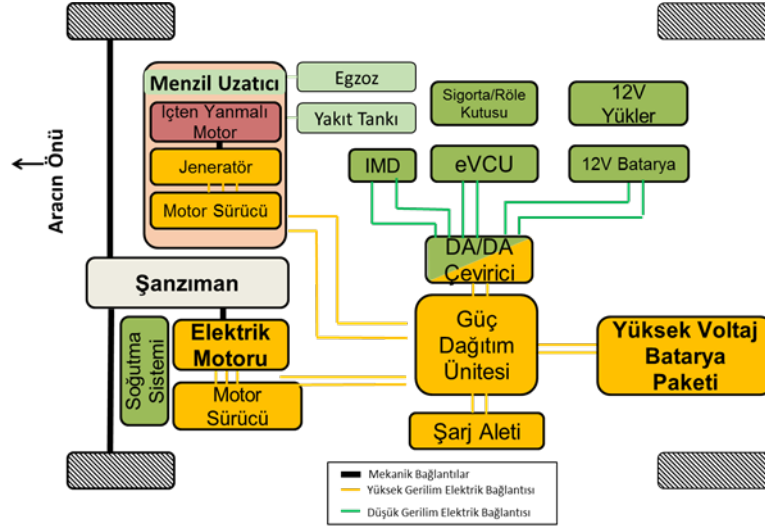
Aracın Önü

Menzil Uzatıcı

Içten Yanmalı Motor

Jeneratör

Motor Sürücü

Egzoz

Yakıt Tankı

Sigorta/Röle Kutusu

12V Yükler

IMD

eVCU

12V Batarya

DA/DA Çevirici

Şanzıman

Soğutma Sistemi

Elektrik Motoru

Motor Sürücü

Güç Dağıtım Ünitesi

Yüksek Voltaj Batarya Paketi

Şarj Aleti

Mekanik Bağlantılar

Yüksek Gerilim Elektrik Bağlantısı

Düşük Gerilim Elektrik Bağlantısı